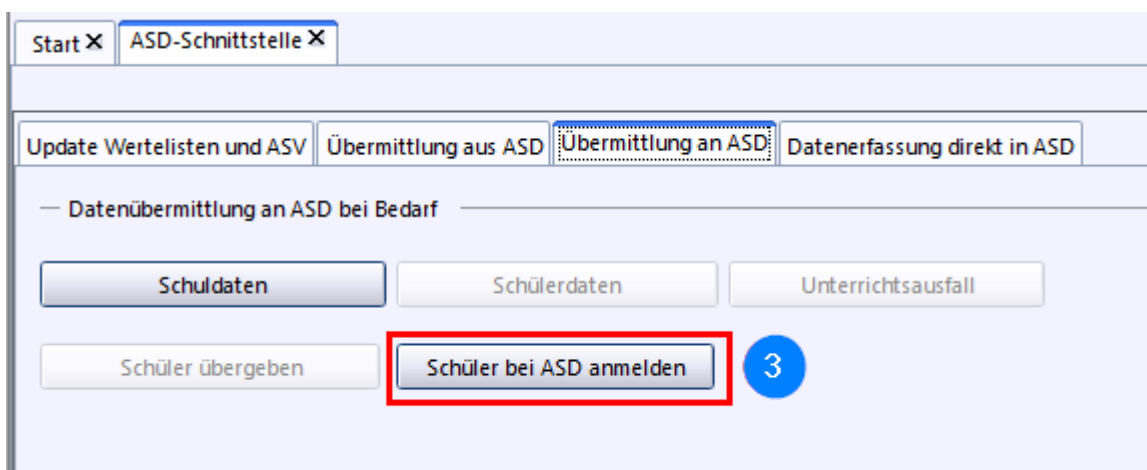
Start ✕ ASD-Schnittstelle ✕

Update Wertelisten und ASV | Übermittlung aus ASD | Übermittlung an ASD | Datenerfassung direkt in ASD

Datenübermittlung an ASD bei Bedarf

Schuldaten

Schülerdaten

Unterrichtsausfall

Schüler übergeben

Schüler bei ASD anmelden

3